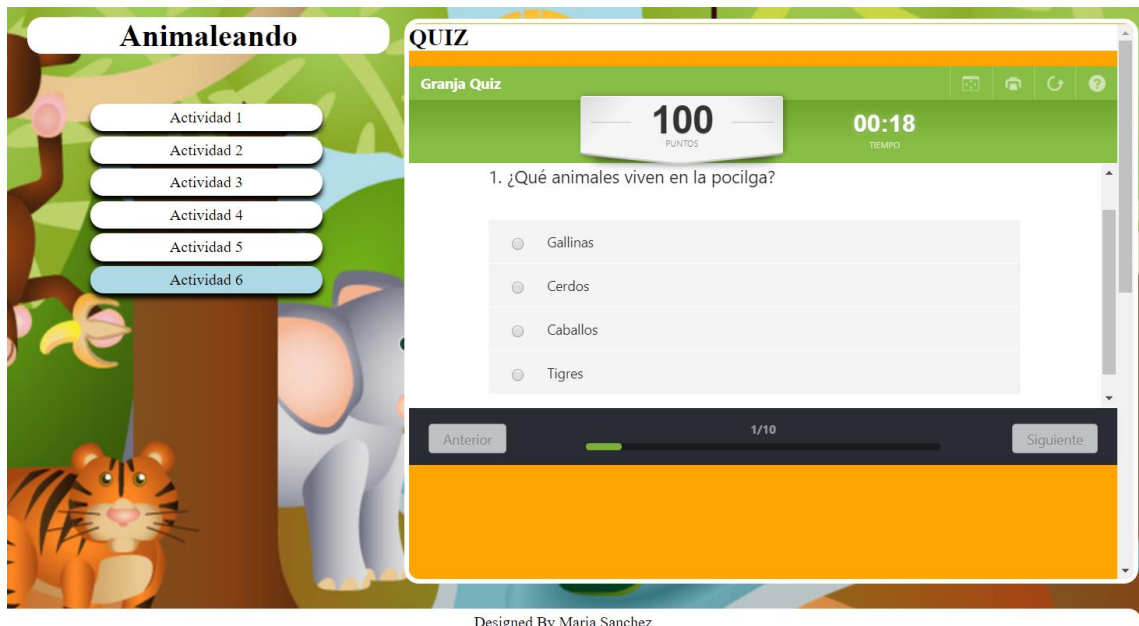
Animaleando

Actividad 1
Actividad 2
Actividad 3
Actividad 4
Actividad 5
Actividad 6

QUIZ

Granja Quiz

100
PUNTOS

00:18
TIEMPO

1. ¿Qué animales viven en la pocilga?

Gallinas
Cerdos
Caballos
Tigres

Anterior
1/10
Siguiente

Designed By Maria Sanchez